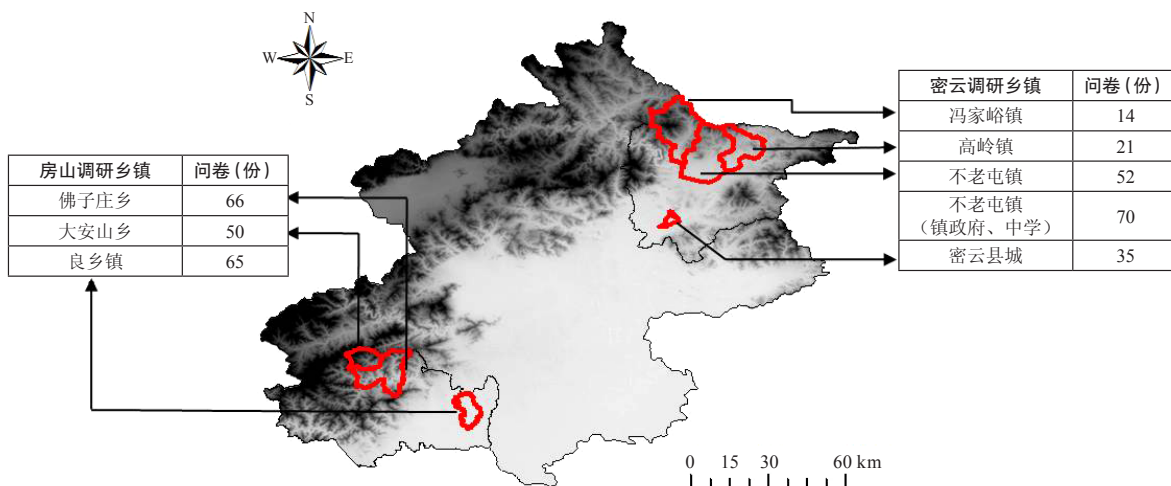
N
W
E
S

| 房山调研乡镇 | 问卷（份） |
|---|---|
| 佛子庄乡 | 66 |
| 大安山乡 | 50 |
| 良乡镇 | 65 |

| 密云调研乡镇 | 问卷（份） |
|---|---|
| 冯家峪镇 | 14 |
| 高岭镇 | 21 |
| 不老屯镇 | 52 |
| 不老屯镇（镇政府、中学） | 70 |
| 密云县城 | 35 |

0 15 30 60 km